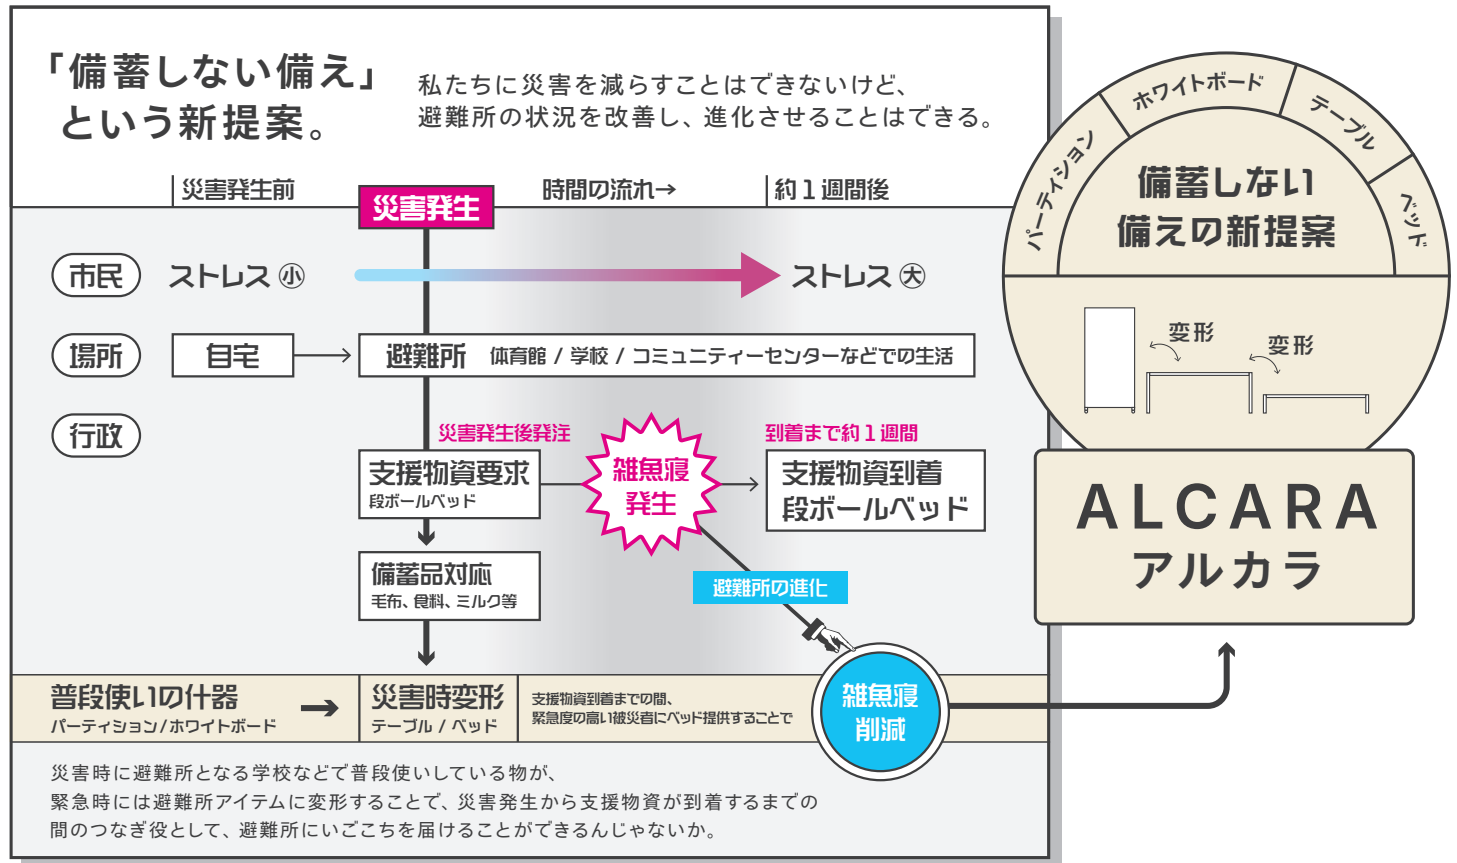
「備蓄しない備え」という新提案。

私たちに災害を減らすことはできないけど、避難所の状況を改善し、進化させることはできる。

災害発生前　災害発生　時間の流れ→　約１週間後

市民　ストレス㊛小　ストレス㊛大

場所　自宅　避難所　体育館 / 学校 / コミュニティーセンターなどでの生活

行政

災害発生後発注　到着まで約１週間

支援物資要求 段ボールベッド

雑魚寝発生

支援物資到着 段ボールベッド

備蓄品対応 毛布、食料、ミルク等

避難所の進化

普段使いの什器 パーティション/ホワイトボード

災害時変形 テーブル / ベッド

支援物資到着までの間、緊急度の高い被災者にベッド提供することで

雑魚寝削減

災害時に避難所となる学校などで普段使いしている物が、緊急時には避難所アイテムに変形することで、災害発生から支援物資が到着するまでの間のつなぎ役として、避難所にいごこちを届けることができるんじゃないか。

パーティション　ホワイトボード　テーブル　ベッド

備蓄しない備えの新提案

変形　変形

ALCARA
アルカラ